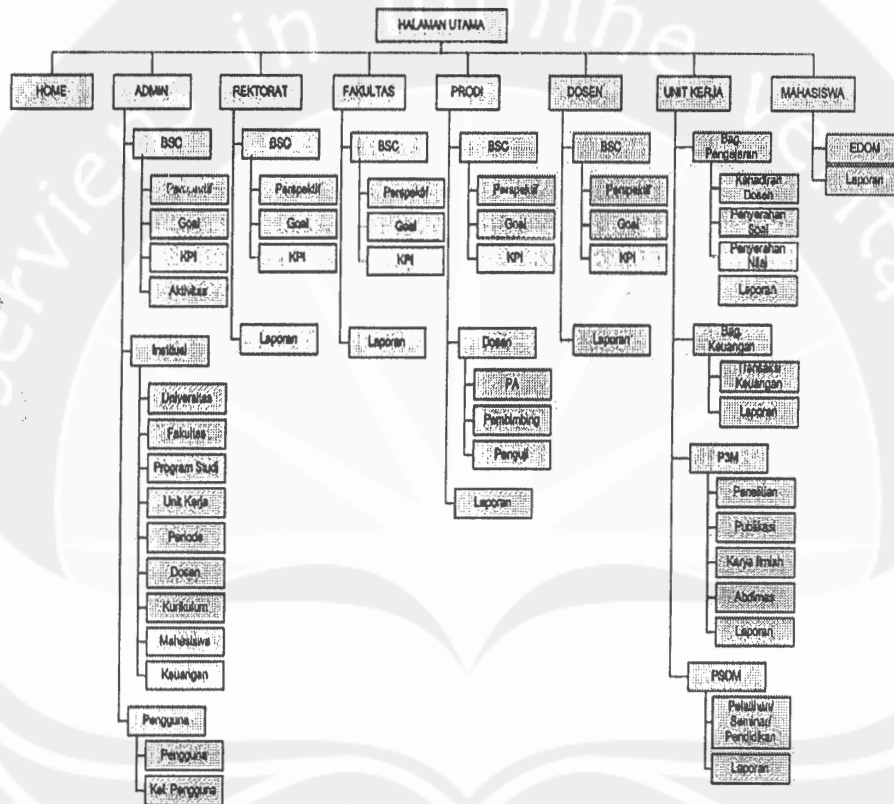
HALAMAN UTAMA

HOME

ADMIN

BSC

Perspektif

Goal

KPI

Aktivitas

Institusi

Universitas

Fakultas

Program Studi

Unit Kerja

Periode

Dosen

Kurikulum

Mahasiswa

Keuangan

Pengguna

Pengguna

Kel. Pengguna

REKTORAT

BSC

Perspektif

Goal

KPI

Laporan

FAKULTAS

BSC

Perspektif

Goal

KPI

Laporan

PRODI

BSC

Perspektif

Goal

KPI

Dosen

PA

Pembimbing

Penguji

Laporan

DOSEN

BSC

Perspektif

Goal

KPI

Laporan

UNIT KERJA

Bag. Pengajaran

Kehadiran Dosen

Penyerahan Soal

Penyerahan Nilai

Laporan

Bag. Keuangan

Transaksi Keuangan

Laporan

P3M

Penelitian

Publikasi

Karya Ilmiah

Abdimas

Laporan

PSDM

Pelatihan/ Seminar/ Pendidikan

Laporan

MAHASISWA

EDOM

Laporan